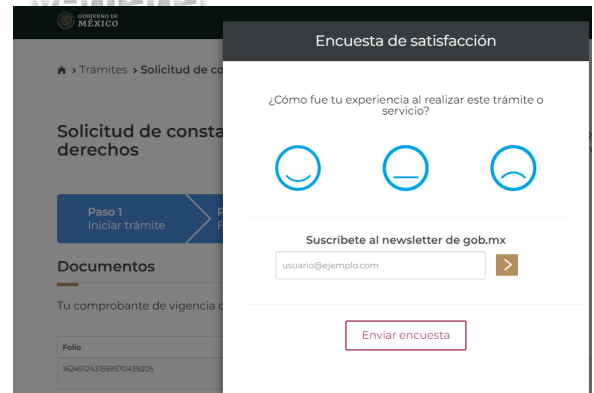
GOBIERNO DE MÉXICO

Trámites › Solicitud de co

Solicitud de consta derechos

Paso 1
Iniciar trámite

Documentos

Tu comprobante de vigencia d

Folio
1624912431559570439205

Encuesta de satisfacción

¿Cómo fue tu experiencia al realizar este trámite o servicio?

Suscríbete al newsletter de gob.mx

usuario@ejemplo.com

Enviar encuesta